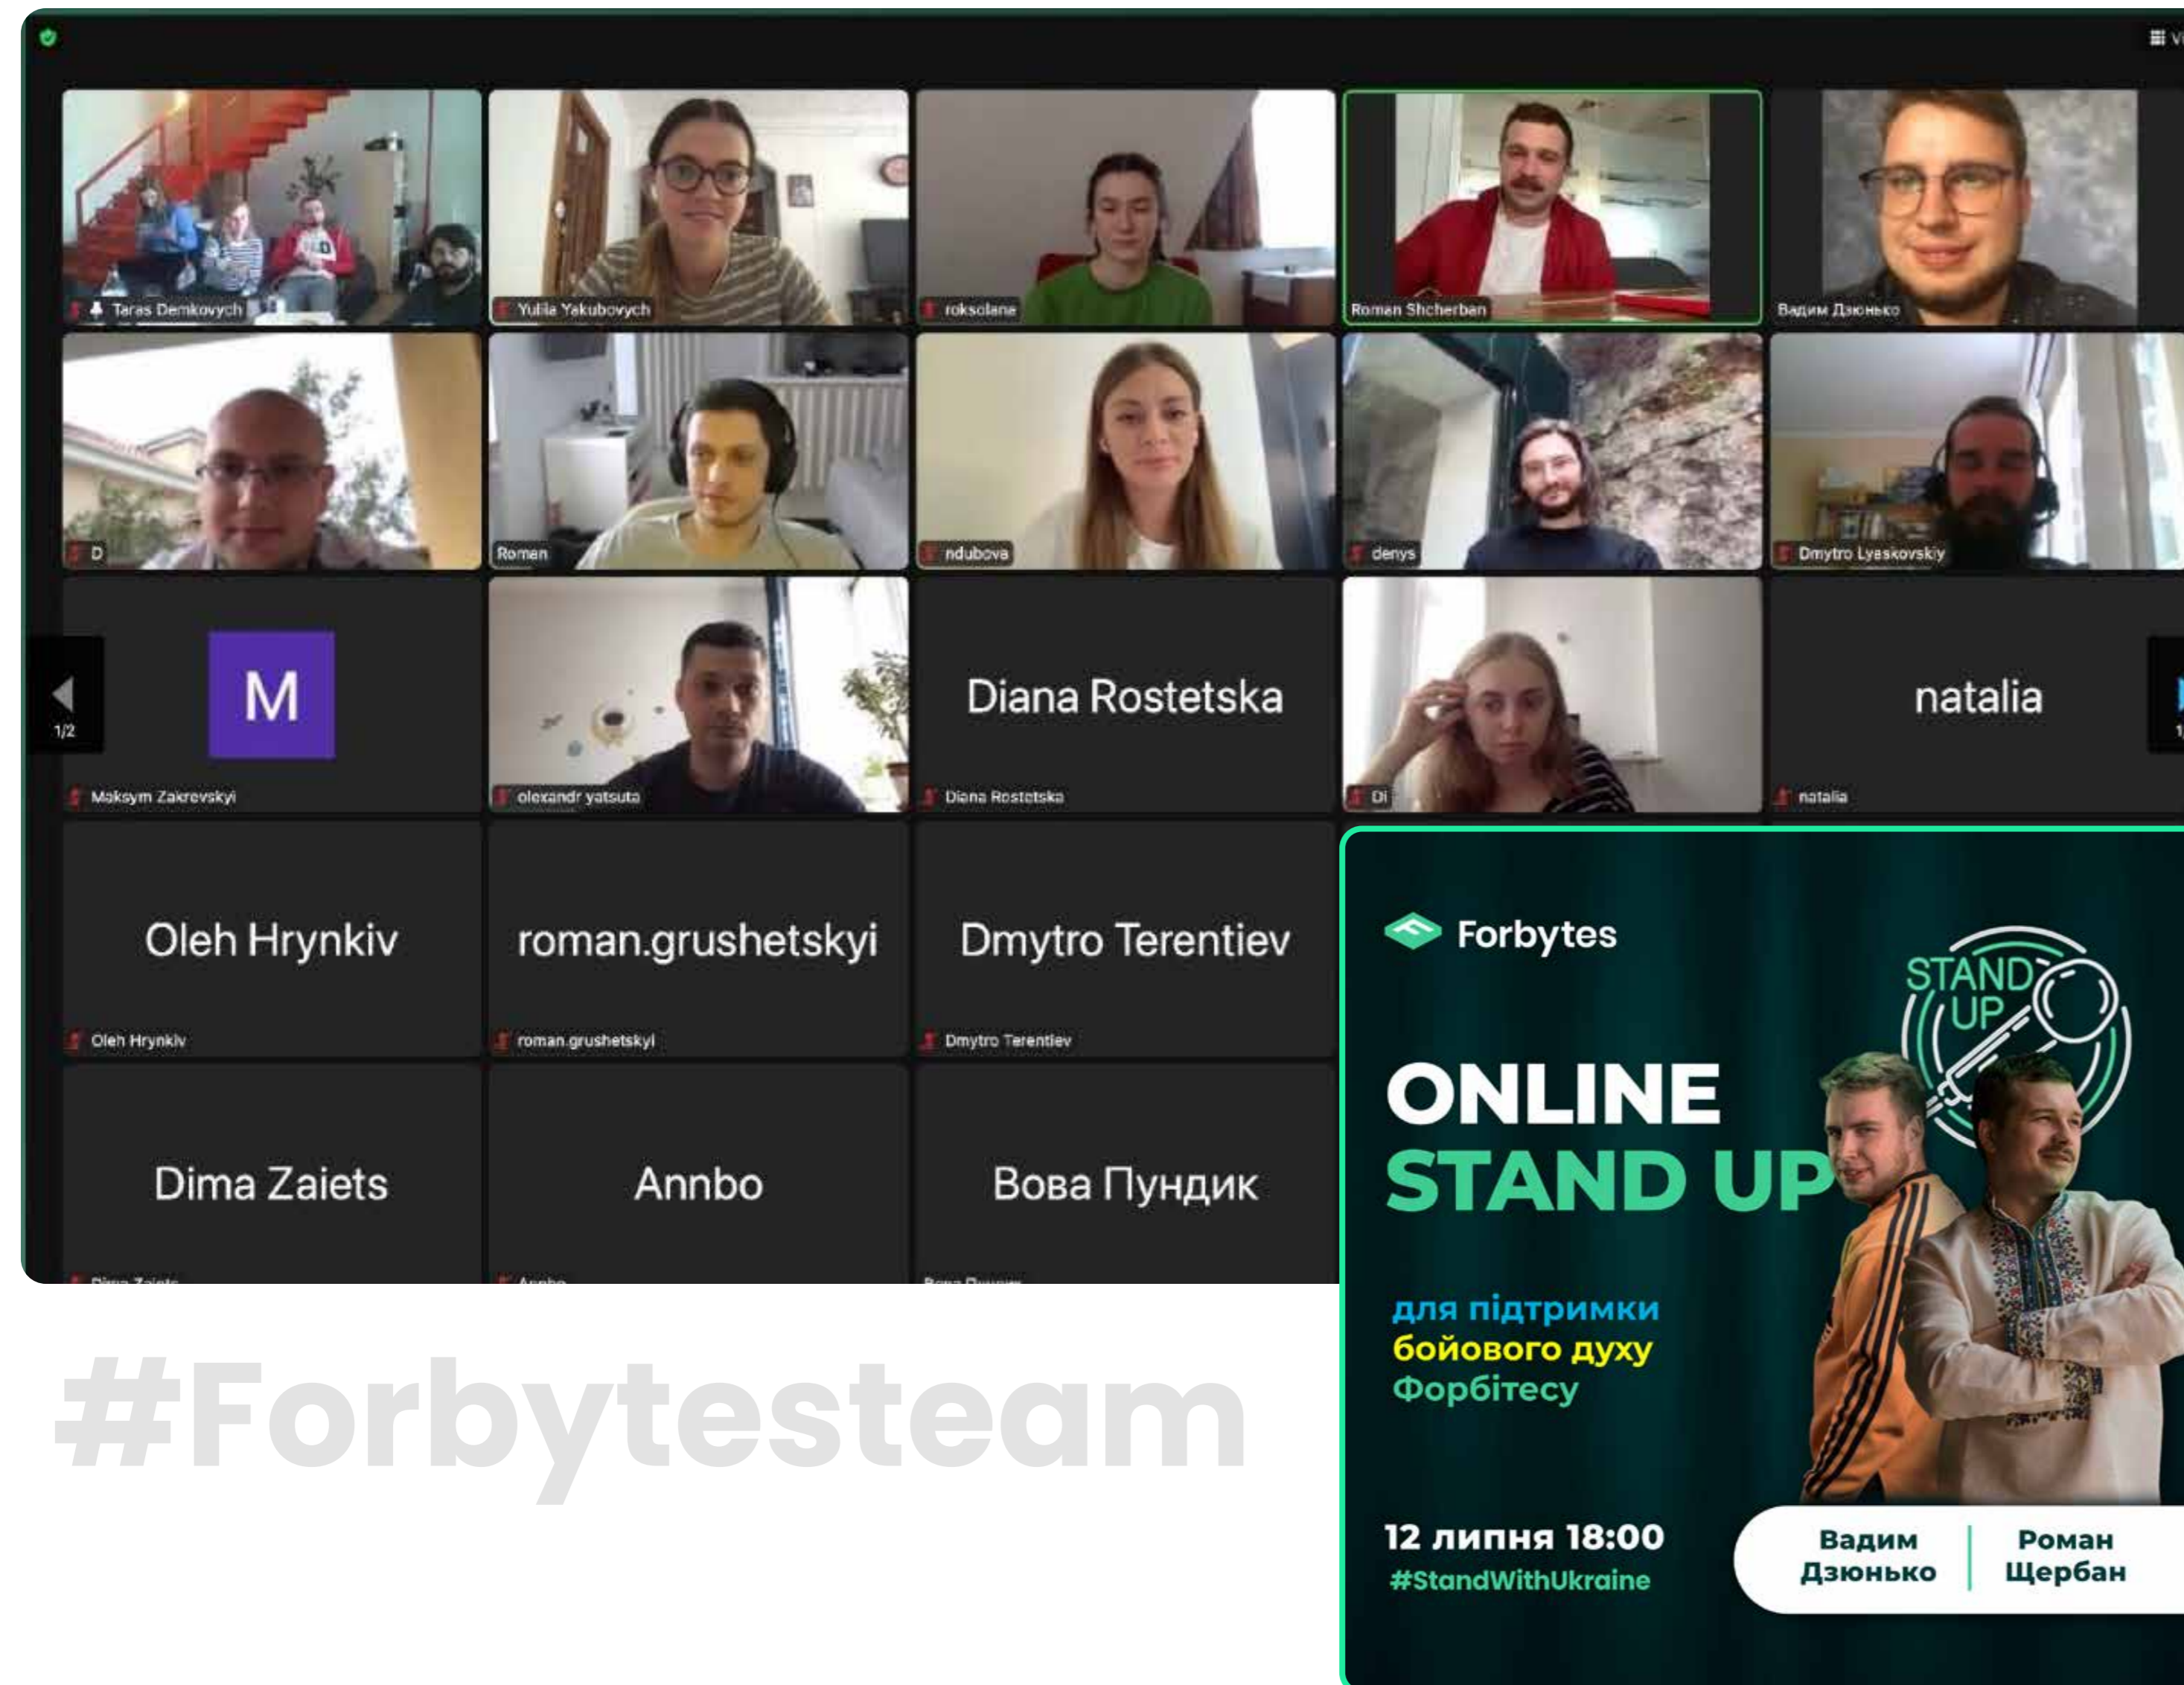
Taras Demkovych
Yuliia Yakubovych
roksolane
Roman Shcherban
Вадим Дзюнько

D
Roman
ndubova
denys
Dmytro Lyaskovskiy

1/2

M
Maksym Zakrevskyi
olexandr yatsuta
Diana Rostetska
Diana Rostetska
Di
natalia
natalia

Oleh Hrynkiv
Oleh Hrynkiv
roman.grushetskyi
roman.grushetskyi
Dmytro Terentiev
Dmytro Terentiev

Dima Zaiets
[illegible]
Annbo
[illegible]
Вова Пундик
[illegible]

#Forbytesteam

Forbytes

STAND UP

ONLINE
STAND UP

для підтримки
бойового духу
Форбітесу

12 липня 18:00
#StandWithUkraine

Вадим Дзюнько
Роман Щербан